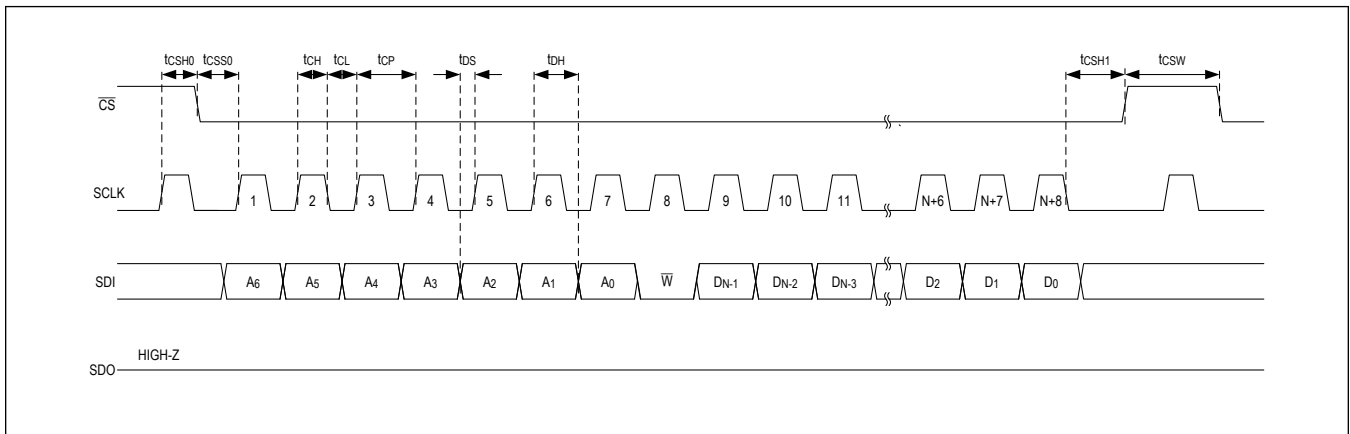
$t_{CSH0}$ $t_{CSS0}$ $t_{CH}$ $t_{CL}$ $t_{CP}$ $t_{DS}$ $t_{DH}$ $t_{CSH1}$ $t_{CSW}$

$\overline{CS}$

SCLK 1 2 3 4 5 6 7 8 9 10 11 N+6 N+7 N+8

SDI $A_6$ $A_5$ $A_4$ $A_3$ $A_2$ $A_1$ $A_0$ $\overline{W}$ $D_{N-1}$ $D_{N-2}$ $D_{N-3}$ $D_2$ $D_1$ $D_0$

SDO HIGH-Z